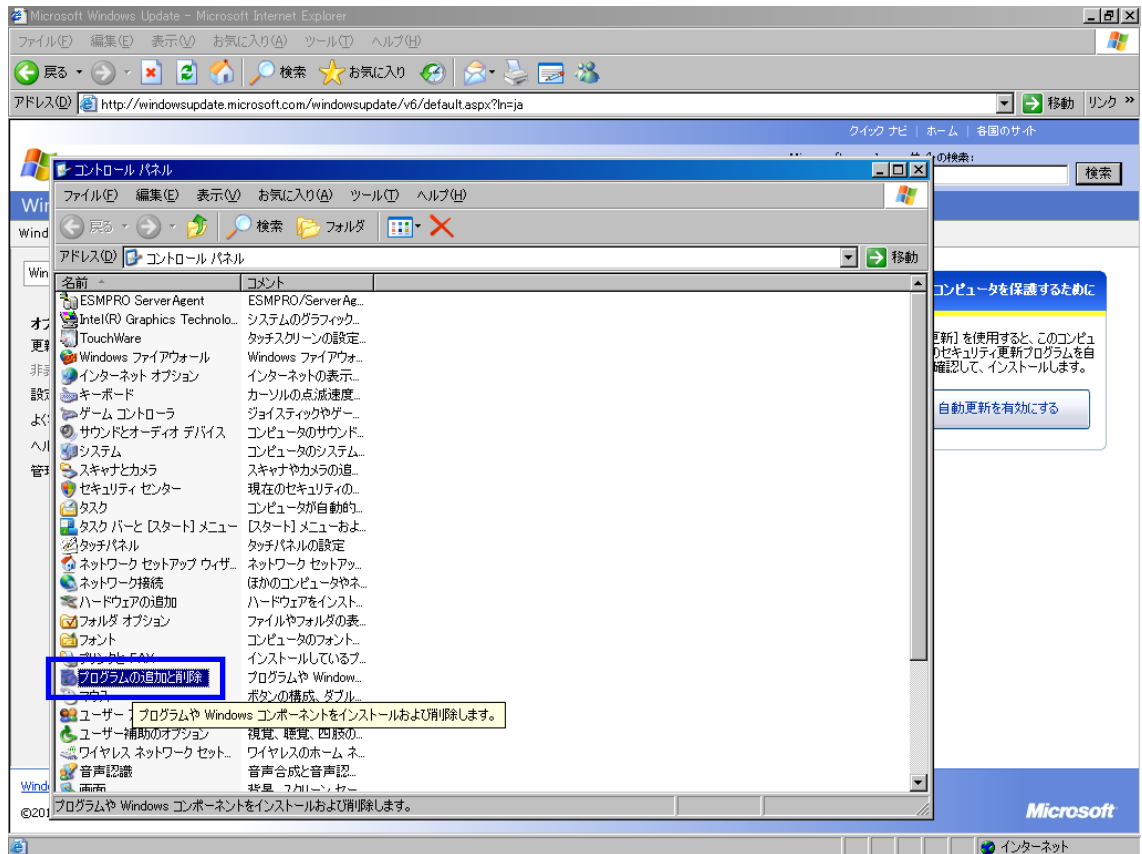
Microsoft Windows Update - Microsoft Internet Explorer

ファイル(F) 編集(E) 表示(V) お気に入り(A) ツール(T) ヘルプ(H)

戻る 検索 お気に入り

アドレス(D) http://windowsupdate.microsoft.com/windowsupdate/v6/default.aspx?ln=ja 移動 リンク »

クイック ナビ | ホーム | 各国のサイト

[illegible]の検索: 検索

Win
Wind
Win

オ
更
非
設
よ
ヘ
管

コンピュータを保護するために

更新] を使用すると、このコンピュ
りセキュリティ更新プログラムを自
確認して、インストールします。

自動更新を有効にする

Wind
©201

Microsoft

コントロール パネル

ファイル(F) 編集(E) 表示(V) お気に入り(A) ツール(T) ヘルプ(H)

戻る 検索 フォルダ

アドレス(D) コントロール パネル 移動

| 名前 | コメント |
|---|---|
| ESMPRO ServerAgent | ESMPRO/ServerAg... |
| Intel(R) Graphics Technolo... | システムのグラフィック... |
| TouchWare | タッチスクリーンの設定... |
| Windows ファイアウォール | Windows ファイアウォ... |
| インターネット オプション | インターネットの表示... |
| キーボード | カーソルの点滅速度... |
| ゲーム コントローラ | ジョイスティックやゲー... |
| サウンドとオーディオ デバイス | コンピュータのサウンド... |
| システム | コンピュータのシステム... |
| スキャナとカメラ | スキャナやカメラの追... |
| セキュリティ センター | 現在のセキュリティの... |
| タスク | コンピュータが自動的... |
| タスク バーと [スタート] メニュー | [スタート] メニューおよ... |
| タッチパネル | タッチパネルの設定 |
| ネットワーク セットアップ ウィザ... | ネットワーク セットアッ... |
| ネットワーク接続 | ほかのコンピュータやネ... |
| ハードウェアの追加 | ハードウェアをインスト... |
| フォルダ オプション | ファイルやフォルダの表... |
| フォント | コンピュータのフォント... |
| プリンタとFAX | インストールしているプ... |
| プログラムの追加と削除 | プログラムや Window... |
| マウス | ボタンの構成、ダブル... |
| ユーザー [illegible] | |
| ユーザー補助のオプション | 視覚、聴覚、四肢の... |
| ワイヤレス ネットワーク セット... | ワイヤレスのホーム ネ... |
| 音声認識 | 音声合成と音声認... |
| 画面 | 背景、スクリーン セー... |

プログラムや Windows コンポーネントをインストールおよび削除します。

プログラムや Windows コンポーネントをインストールおよび削除します。

インターネット